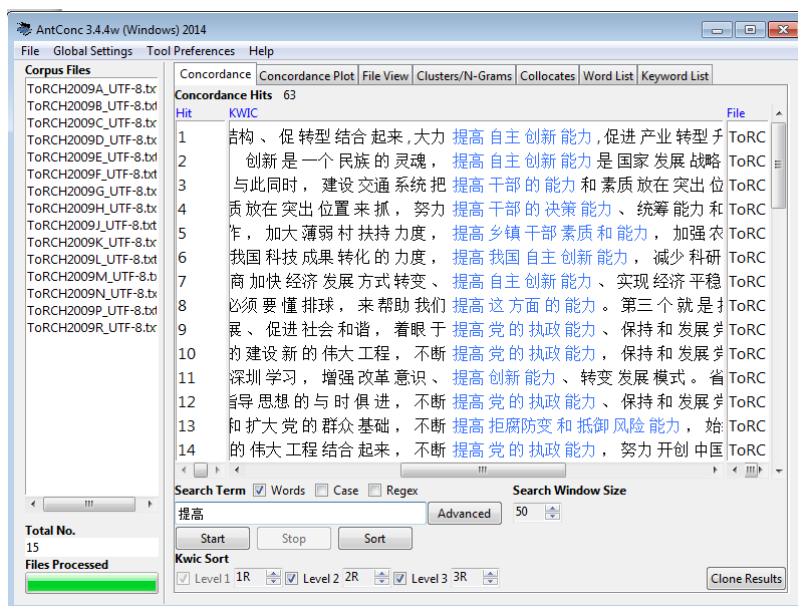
AntConc 3.4.4w (Windows) 2014

File Global Settings Tool Preferences Help

Corpus Files
ToRCH2009A_UTF-8.tx
ToRCH2009B_UTF-8.tx
ToRCH2009C_UTF-8.tx
ToRCH2009D_UTF-8.tx
ToRCH2009E_UTF-8.tx
ToRCH2009F_UTF-8.tx
ToRCH2009G_UTF-8.tx
ToRCH2009H_UTF-8.tx
ToRCH2009J_UTF-8.tx
ToRCH2009K_UTF-8.tx
ToRCH2009L_UTF-8.tx
ToRCH2009M_UTF-8.tx
ToRCH2009N_UTF-8.tx
ToRCH2009P_UTF-8.tx
ToRCH2009R_UTF-8.tx

Total No.
15
Files Processed

Concordance | Concordance Plot | File View | Clusters/N-Grams | Collocates | Word List | Keyword List

Concordance Hits 63

| Hit | KWIC | File |
|---|---|---|
| 1 | 结构 、 促 转型 结合 起来 ,大力 提高 自主 创新 能力 ,促进 产业 转型 升 | ToRC |
| 2 | 创新 是 一个 民族 的 灵魂 , 提高 自主 创新 能力 是 国家 发展 战略 | ToRC |
| 3 | 与此同时 , 建设 交通 系统 把 提高 干部 的 能力 和 素质 放在 突出 位 | ToRC |
| 4 | 质 放在 突出 位置 来 抓 , 努力 提高 干部 的 决策 能力 、 统筹 能力 和 | ToRC |
| 5 | 作 , 加大 薄弱 村 扶持 力度 , 提高 乡镇 干部 素质 和 能力 , 加强 农 | ToRC |
| 6 | 我国 科技 成果 转化 的 力度 , 提高 我国 自主 创新 能力 , 减少 科研 | ToRC |
| 7 | 商 加快 经济 发展 方式 转变 、 提高 自主 创新 能力 、 实现 经济 平稳 | ToRC |
| 8 | 必须 要 懂 排球 , 来 帮助 我们 提高 这 方面 的 能力 。 第三 个 就 是 | ToRC |
| 9 | 展 、 促进 社会 和谐 , 着眼于 提高 党 的 执政 能力 、 保持 和 发展 党 | ToRC |
| 10 | 的 建设 新 的 伟大 工程 , 不断 提高 党 的 执政 能力 , 保持 和 发展 党 | ToRC |
| 11 | 深圳 学习 , 增强 改革 意识 、 提高 创新 能力 、 转变 发展 模式 。 省 | ToRC |
| 12 | 指导 思想 的 与 时 俱 进 , 不断 提高 党 的 执政 能力 、 保持 和 发展 党 | ToRC |
| 13 | 和 扩大 党 的 群众 基础 , 不断 提高 拒腐防变 和 抵御 风险 能力 , 始 | ToRC |
| 14 | 的 伟大 工程 结合 起来 , 不断 提高 党 的 执政 能力 , 努力 开创 中国 | ToRC |

Search Term ☑ Words ☐ Case ☐ Regex
提高 Advanced
Search Window Size
50
Start Stop Sort
Kwic Sort
Level 1 1R Level 2 2R Level 3 3R
Clone Results